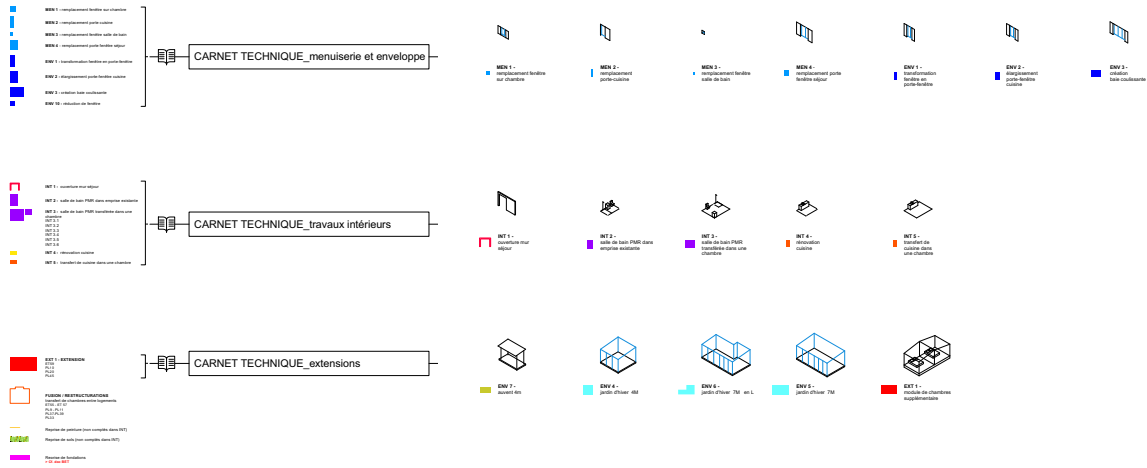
MEN 1 : remplacement fenêtre sur chambre
MEN 2 : remplacement porte-cuisine
MEN 3 : remplacement fenêtre salle de bain
MEN 4 : remplacement porte-fenêtre séjour
ENV 1 : transformation fenêtre en porte-fenêtre
ENV 2 : élargissement porte-fenêtre cuisine
ENV 3 : création baie coulissante
ENV 10 : réduction de fenêtre

CARNET TECHNIQUE_menuiserie et enveloppe

MEN 1 - remplacement fenêtre sur chambre
MEN 2 - remplacement porte-cuisine
MEN 3 - remplacement fenêtre salle de bain
MEN 4 - remplacement porte fenêtre séjour
ENV 1 - transformation fenêtre en porte-fenêtre
ENV 2 - élargissement porte-fenêtre cuisine
ENV 3 - création baie coulissante

INT 1 : ouverture mur séjour
INT 2 : salle de bain PMR dans emprise existante
INT 3 : salle de bain PMR transférée dans une chambre
INT 3.1
INT 3.2
INT 3.3
INT 3.4
INT 3.5
INT 3.6
INT 4 : rénovation cuisine
INT 5 : transfert de cuisine dans une chambre

CARNET TECHNIQUE_travaux intérieurs

INT 1 - ouverture mur séjour
INT 2 - salle de bain PMR dans emprise existante
INT 3 - salle de bain PMR transférée dans une chambre
INT 4 - rénovation cuisine
INT 5 - transfert de cuisine dans une chambre

EXT 1 : EXTENSION
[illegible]
PL13
PL23
PL45

FUSION / RESTRUCTURATIONS
transfert de chambres entre logements
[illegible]
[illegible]
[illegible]
PL22

Reprise de peinture (non comptés dans INT)
Reprise de sols (non comptés dans INT)
Reprise de fondations
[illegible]

CARNET TECHNIQUE_extensions

ENV 7 - auvent 4m
ENV 4 - jardin d'hiver 4M
ENV 6 - jardin d'hiver 7M en L
ENV 5 - jardin d'hiver 7M
EXT 1 - module de chambres supplémentaire